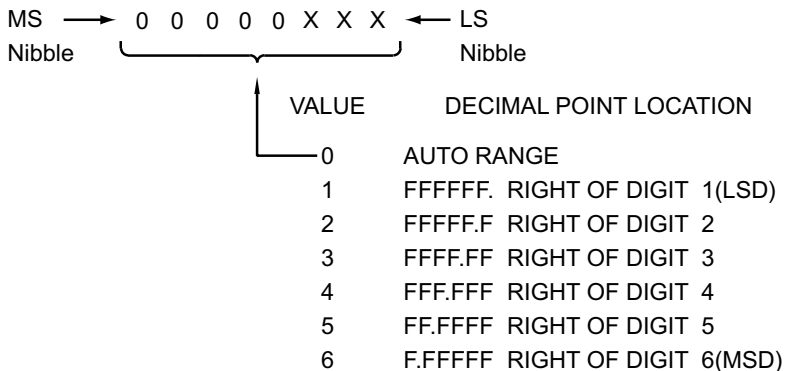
MS → 0 0 0 0 0 X X X ← LS
Nibble Nibble

VALUE DECIMAL POINT LOCATION

| VALUE | DECIMAL POINT LOCATION |
|---|---|
| 0 | AUTO RANGE |
| 1 | FFFFFF. RIGHT OF DIGIT 1(LSD) |
| 2 | FFFFF.F RIGHT OF DIGIT 2 |
| 3 | FFFF.FF RIGHT OF DIGIT 3 |
| 4 | FFF.FFF RIGHT OF DIGIT 4 |
| 5 | FF.FFFF RIGHT OF DIGIT 5 |
| 6 | F.FFFFF RIGHT OF DIGIT 6(MSD) |